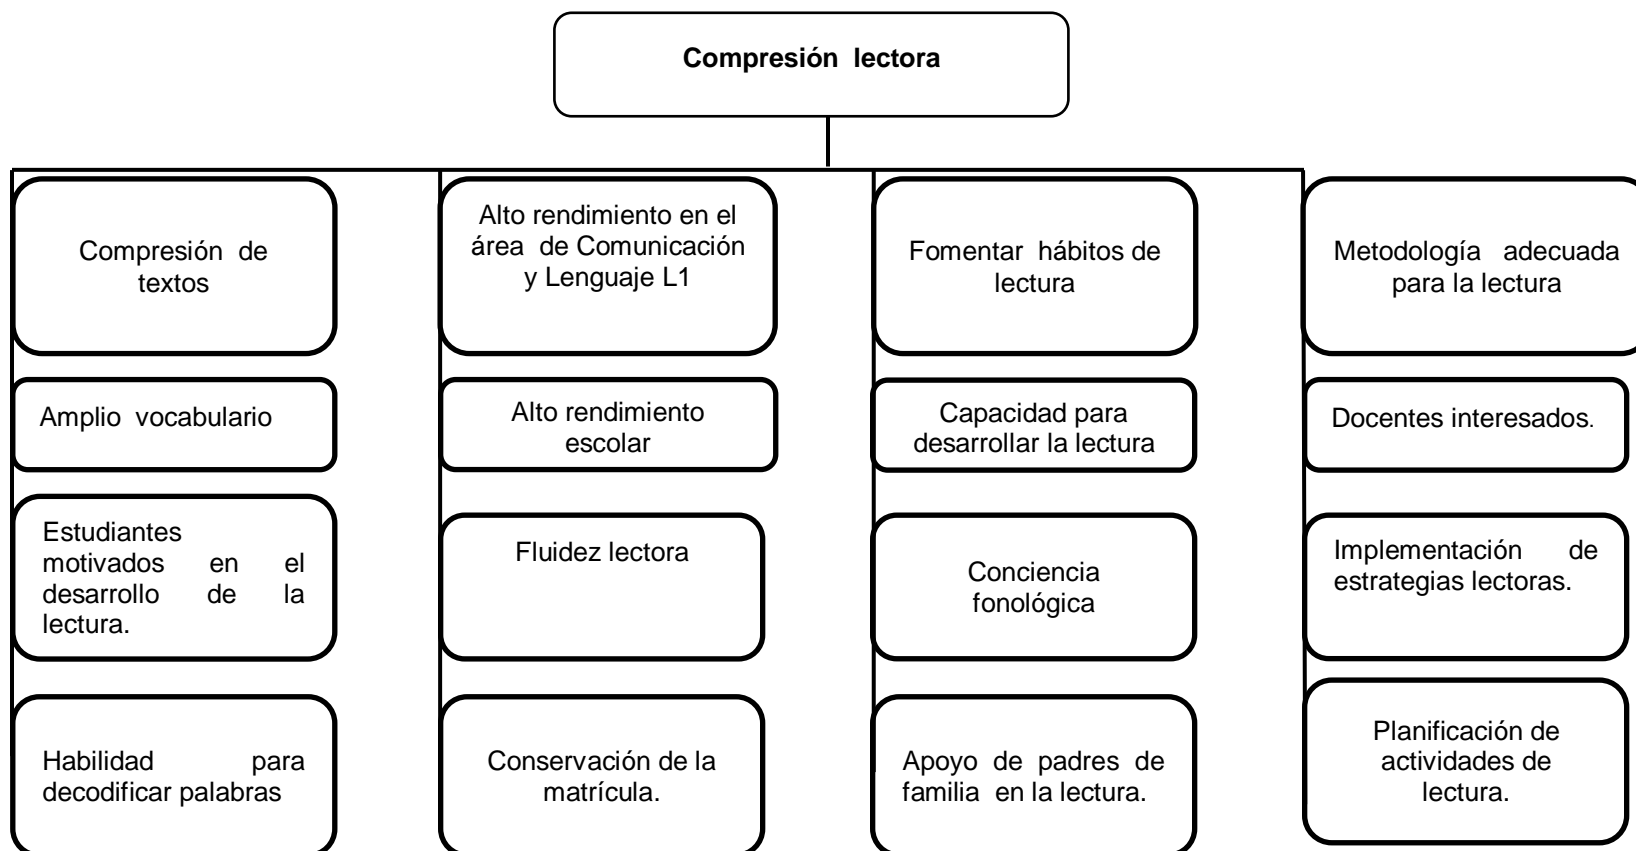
Compresión lectora

Compresión de textos

Amplio vocabulario

Estudiantes motivados en el desarrollo de la lectura.

Habilidad para decodificar palabras

Alto rendimiento en el área de Comunicación y Lenguaje L1

Alto rendimiento escolar

Fluidez lectora

Conservación de la matrícula.

Fomentar hábitos de lectura

Capacidad para desarrollar la lectura

Conciencia fonológica

Apoyo de padres de familia en la lectura.

Metodología adecuada para la lectura

Docentes interesados.

Implementación de estrategias lectoras.

Planificación de actividades de lectura.